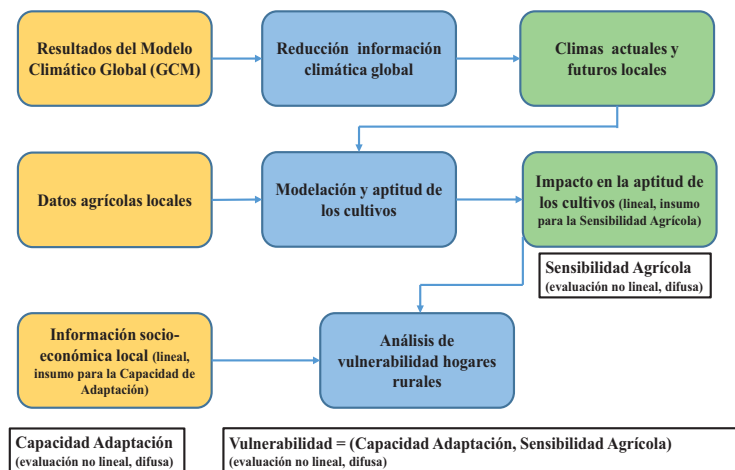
Resultados del Modelo Climático Global (GCM)

Reducción información climática global

Climas actuales y futuros locales

Datos agrícolas locales

Modelación y aptitud de los cultivos

Impacto en la aptitud de los cultivos (lineal, insumo para la Sensibilidad Agrícola)

Sensibilidad Agrícola (evaluación no lineal, difusa)

Información socio-económica local (lineal, insumo para la Capacidad de Adaptación)

Análisis de vulnerabilidad hogares rurales

Capacidad Adaptación (evaluación no lineal, difusa)

Vulnerabilidad = (Capacidad Adaptación, Sensibilidad Agrícola) (evaluación no lineal, difusa)